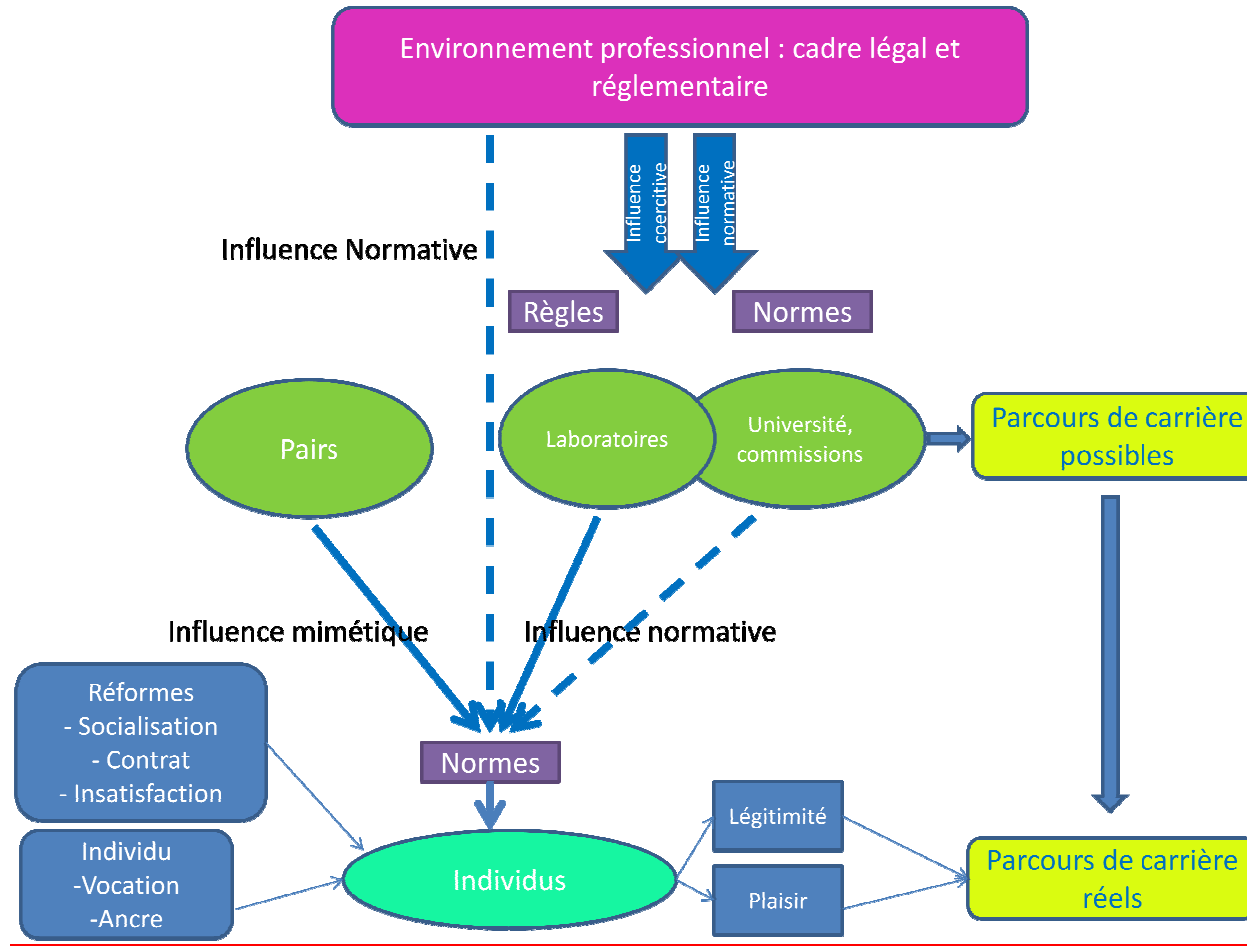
Environnement professionnel : cadre légal et réglementaire

Influence coercitive

Influence normative

Influence Normative

Règles

Normes

Pairs

Laboratoires

Université, commissions

Parcours de carrière possibles

Influence mimétique

Influence normative

Réformes
- Socialisation
- Contrat
- Insatisfaction

Normes

Individu
-Vocation
-Ancre

Individus

Légitimité

Plaisir

Parcours de carrière réels